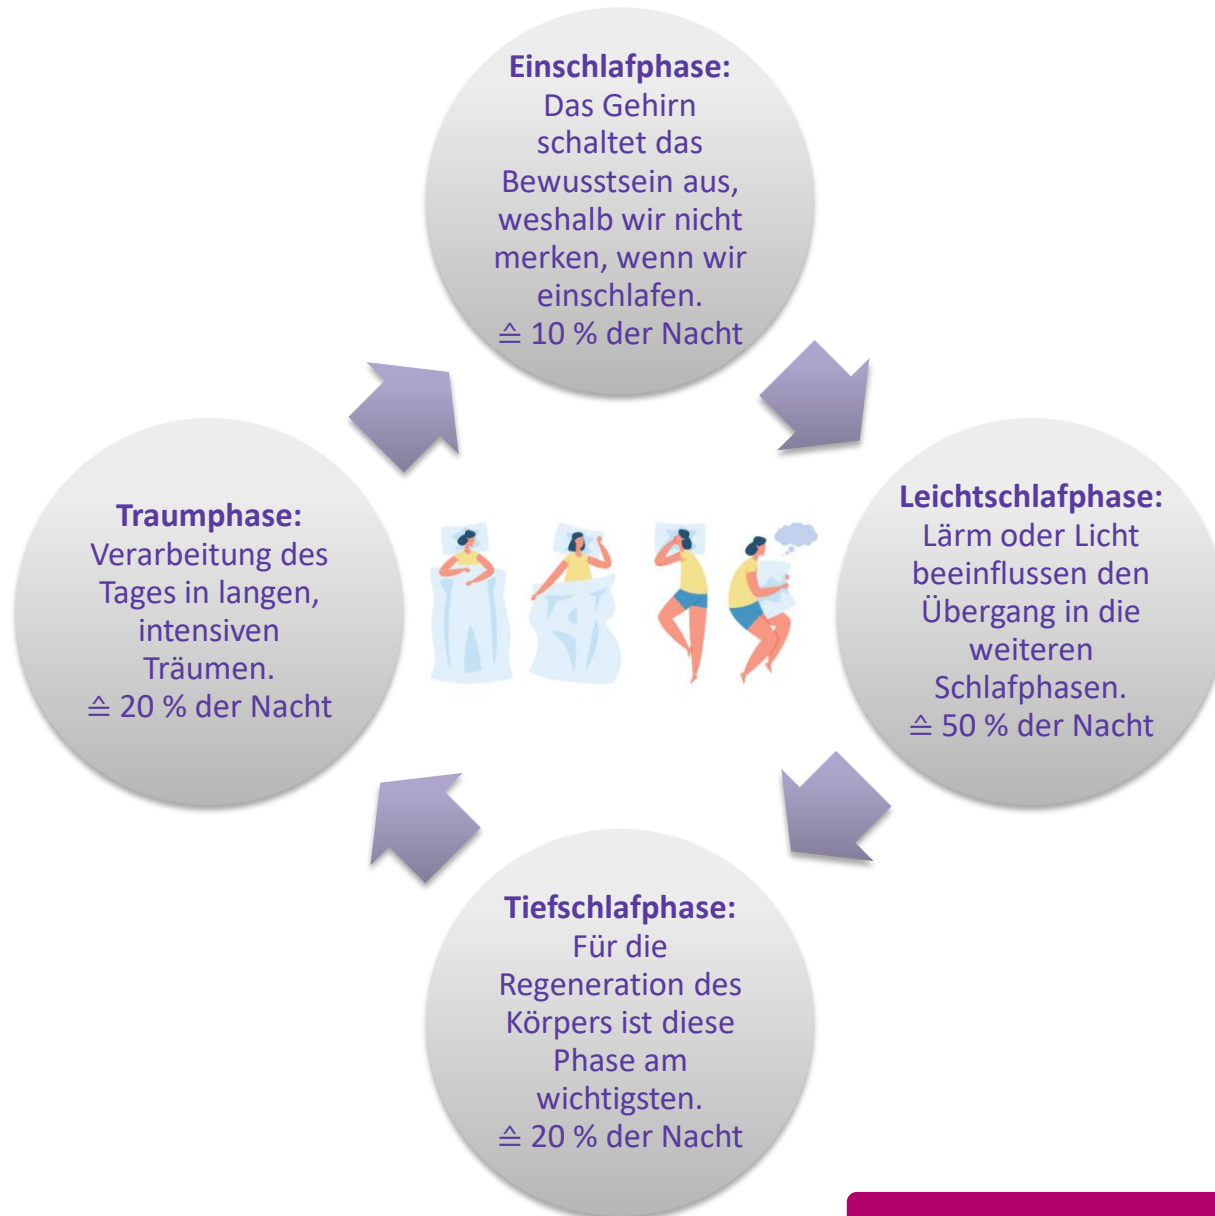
**Einschlafphase:**
Das Gehirn schaltet das Bewusstsein aus, weshalb wir nicht merken, wenn wir einschlafen.
≙ 10 % der Nacht

**Leichtschlafphase:**
Lärm oder Licht beeinflussen den Übergang in die weiteren Schlafphasen.
≙ 50 % der Nacht

**Tiefschlafphase:**
Für die Regeneration des Körpers ist diese Phase am wichtigsten.
≙ 20 % der Nacht

**Traumphase:**
Verarbeitung des Tages in langen, intensiven Träumen.
≙ 20 % der Nacht